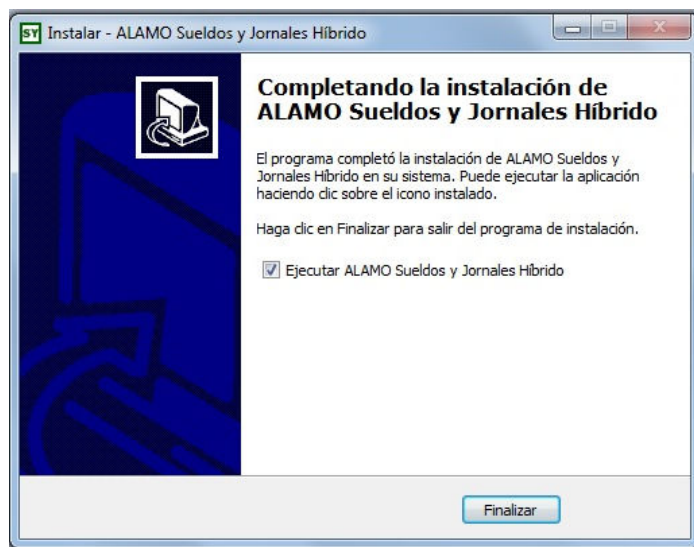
SY Instalar - ALAMO Sueldos y Jornales Híbrido

Completando la instalación de ALAMO Sueldos y Jornales Híbrido

El programa completó la instalación de ALAMO Sueldos y Jornales Híbrido en su sistema. Puede ejecutar la aplicación haciendo clic sobre el icono instalado.

Haga clic en Finalizar para salir del programa de instalación.

Ejecutar ALAMO Sueldos y Jornales Híbrido

Finalizar